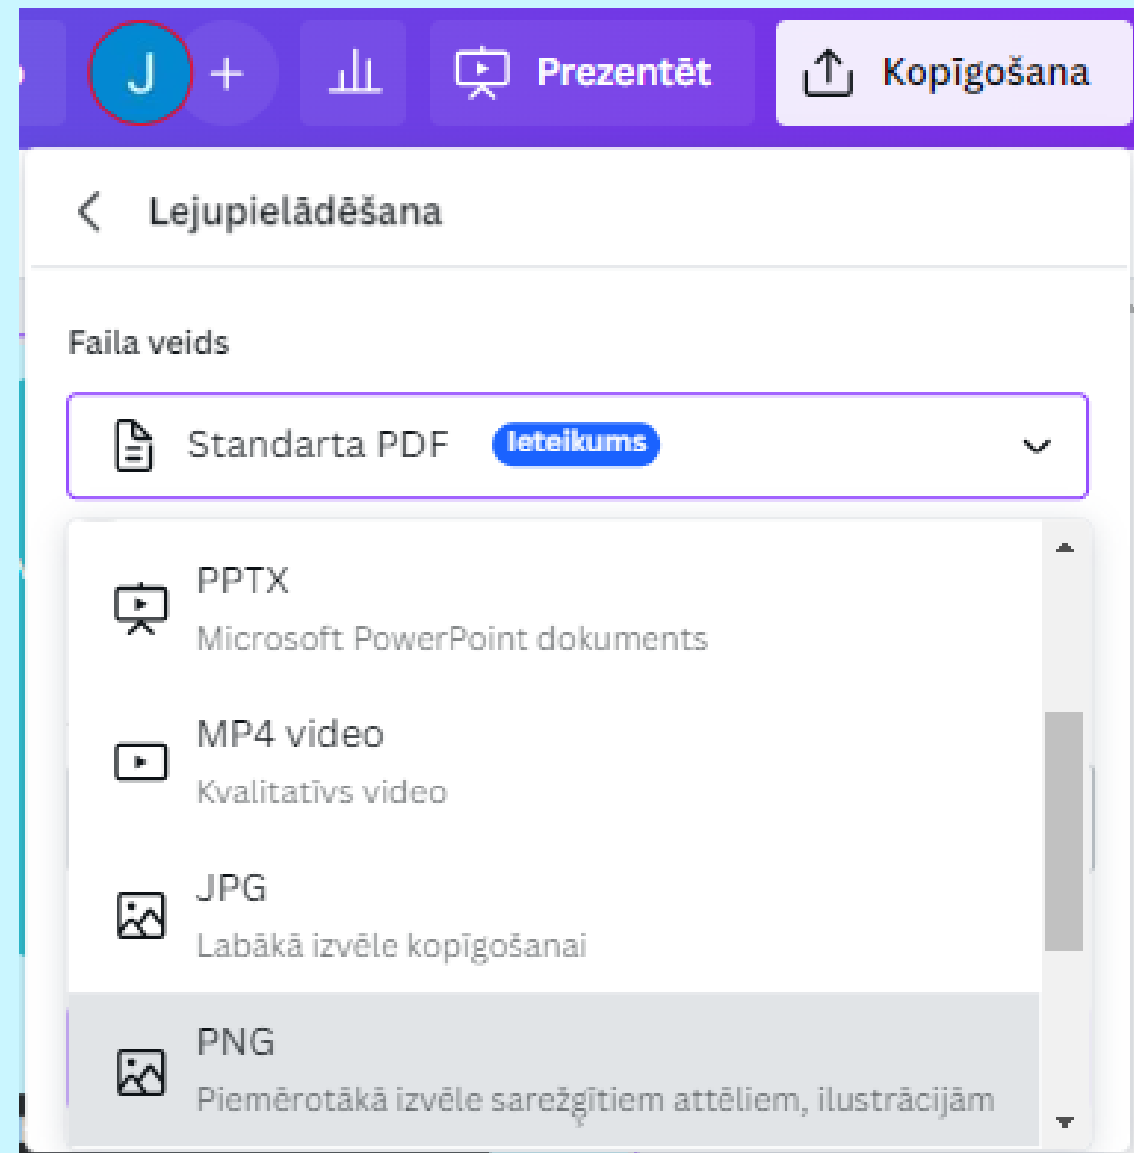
J +

Prezentēt

Kopīgošana

Lejupielādēšana

Faila veids

Standarta PDF Ieteikums

PPTX
Microsoft PowerPoint dokuments

MP4 video
Kvalitatīvs video

JPG
Labākā izvēle kopīgošanai

PNG
Piemērotākā izvēle sarežģītiem attēliem, ilustrācijām